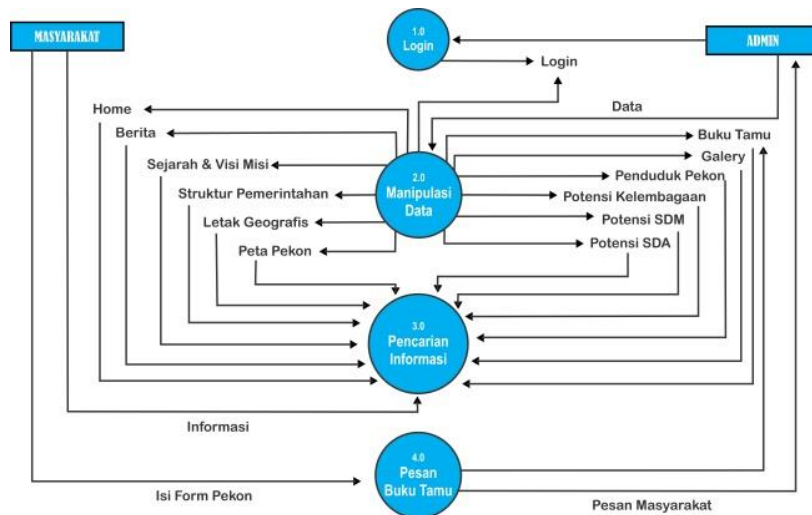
MASYARAKAT

1.0
Login

ADMIN

Login

Data

Home

Berita

Sejarah & Visi Misi

Struktur Pemerintahan

Letak Geografis

Peta Pekon

2.0
Manipulasi
Data

Buku Tamu

Galery

Penduduk Pekon

Potensi Kelembagaan

Potensi SDM

Potensi SDA

3.0
Pencarian
Informasi

Informasi

4.0
Pesan
Buku Tamu

Isi Form Pekon

Pesan Masyarakat